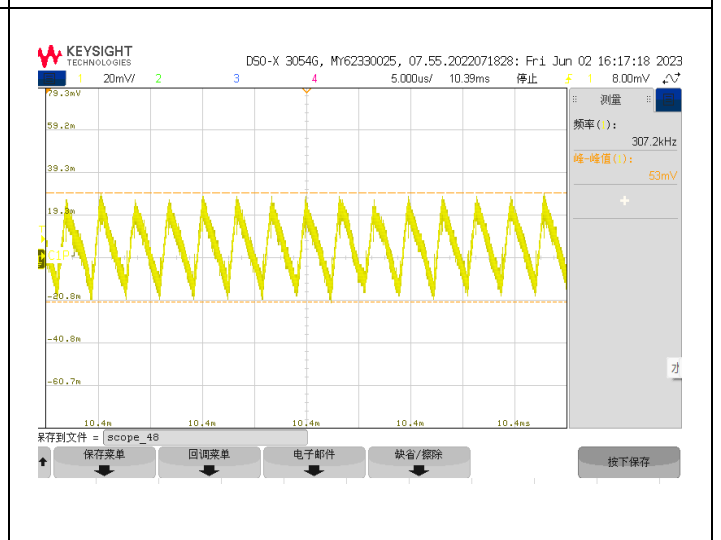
KEYSIGHT TECHNOLOGIES

DSO-X 3054G, MY62330025, 07.55.2022071828: Fri Jun 02 16:17:18 2023

1 20mV/ 2 3 4 5.000us/ 10.39ms 停止 f 1 8.00mV

79.3mV
59.2m
39.3m
19.3m
-20.8m
-40.8m
-60.7m

10.4m 10.4m 10.4m 10.4m 10.4ms

测量
频率( ):
307.2kHz
峰-峰值( ):
53mV

保存到文件 = scope_48

保存菜单 回调菜单 电子邮件 缺省/擦除 按下保存